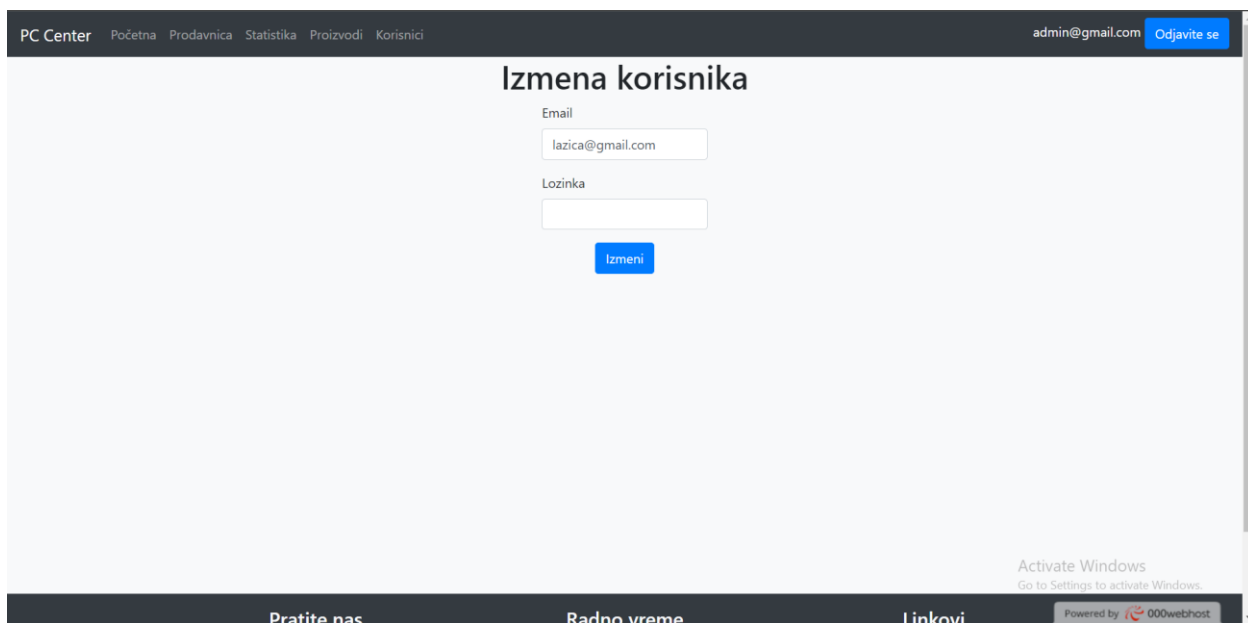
PC Center Početna Prodavnica Statistika Proizvodi Korisnici

admin@gmail.com Odjavite se

Izmena korisnika

Email

lazica@gmail.com

Lozinka

Izmeni

Activate Windows
Go to Settings to activate Windows.

Pratite nas

Radno vreme

Linkovi

Powered by 000webhost